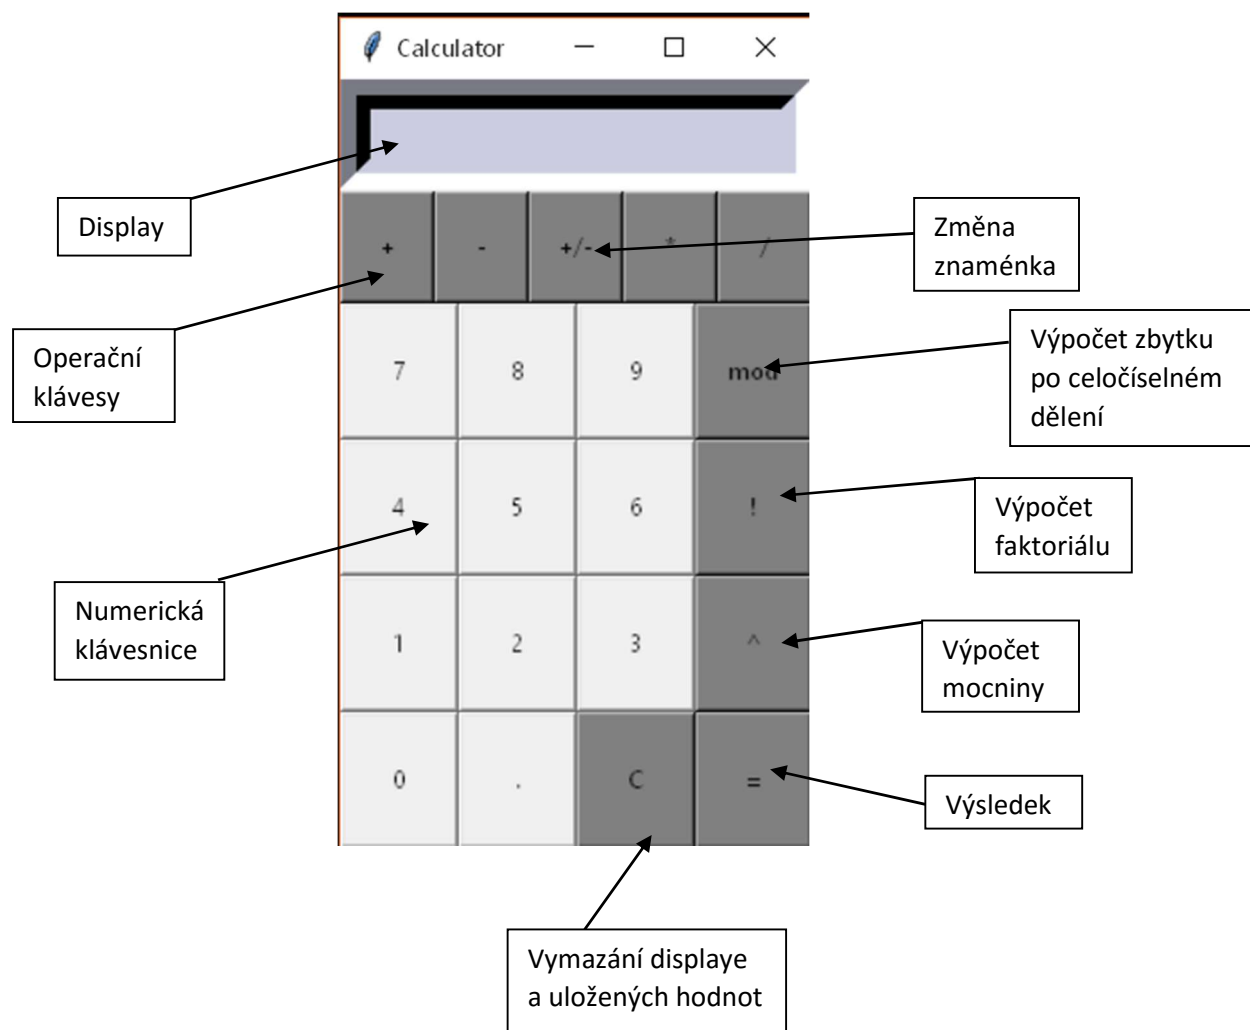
Calculator

Display

+ - +/- * /

Změna znaménka

Operační klávesy

7 8 9 mod

Výpočet zbytku po celočíselném dělení

4 5 6 !

Výpočet faktoriálu

Numerická klávesnice

1 2 3 ^

Výpočet mocniny

0 . C =

Výsledek

Vymazání displaye a uložených hodnot